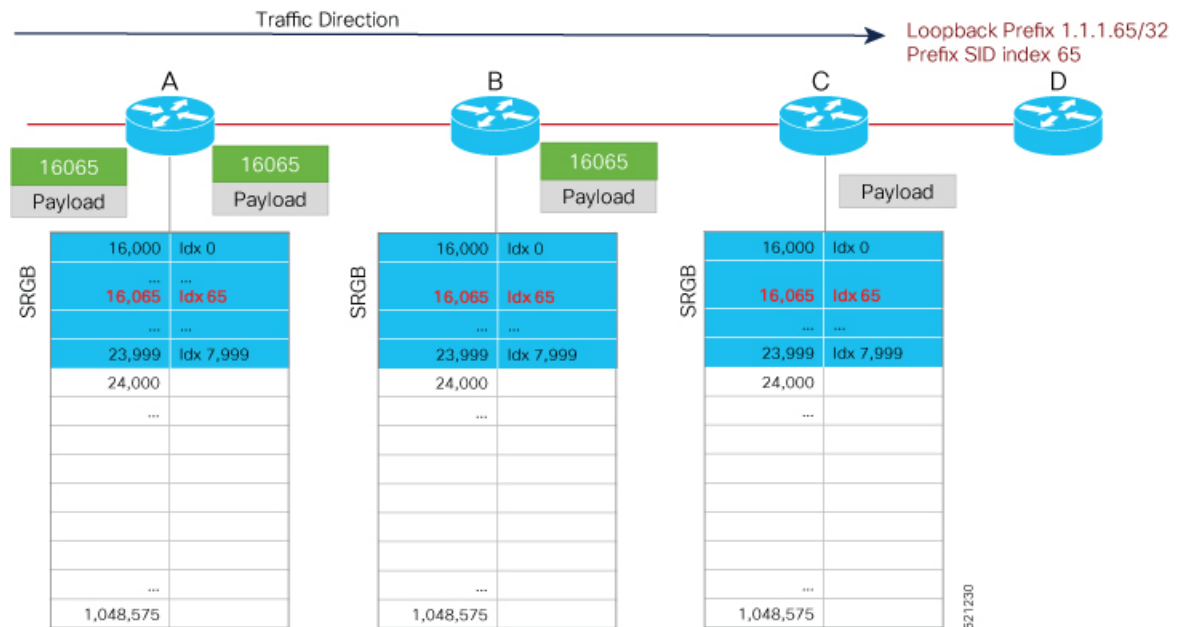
Traffic Direction

Loopback Prefix 1.1.1.65/32
Prefix SID index 65

A

B

C

D

16065
Payload

16065
Payload

16065
Payload

Payload

SRGB

| | |
|---|---|
| 16,000 | Idx 0 |
| ... 16,065 | ... Idx 65 |
| ... | ... |
| 23,999 | Idx 7,999 |
| 24,000 | |
| ... | |
| | |
| | |
| | |
| | |
| | |
| ... | |
| 1,048,575 | |

SRGB

| | |
|---|---|
| 16,000 | Idx 0 |
| 16,065 | Idx 65 |
| ... | ... |
| 23,999 | Idx 7,999 |
| 24,000 | |
| ... | |
| | |
| | |
| | |
| | |
| | |
| ... | |
| 1,048,575 | |

SRGB

| | |
|---|---|
| 16,000 | Idx 0 |
| 16,065 | Idx 65 |
| ... | ... |
| 23,999 | Idx 7,999 |
| 24,000 | |
| ... | |
| | |
| | |
| | |
| | |
| | |
| ... | |
| 1,048,575 | |

521230